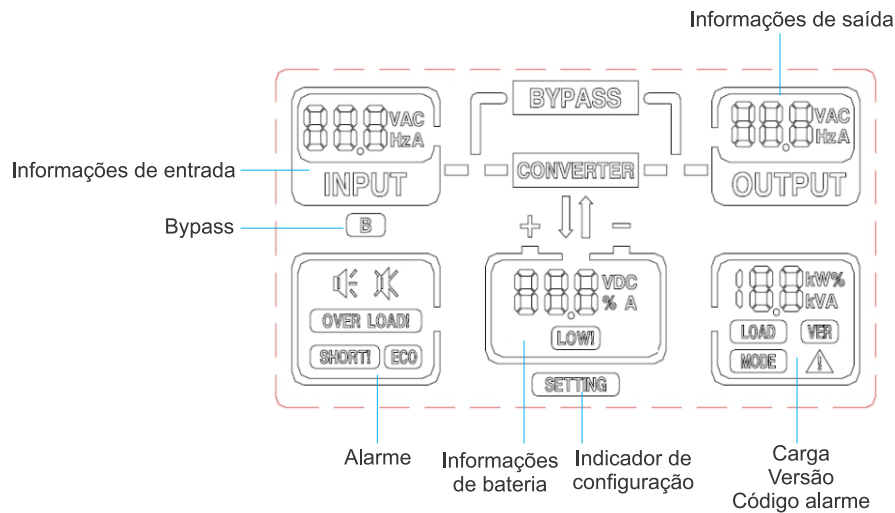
Informações de saída

Informações de entrada

Bypass

88.8 VAC Hz A
INPUT

BYPASS

CONVERTER

88.8 VAC Hz A
OUTPUT

B

+ −

OVER LOAD!
SHORT! ECO

88.8 VDC % A
LOW!

SETTING

18.8 kW% kVA
LOAD VER
MODE

Alarme

Informações de bateria

Indicador de configuração

Carga
Versão
Código alarme